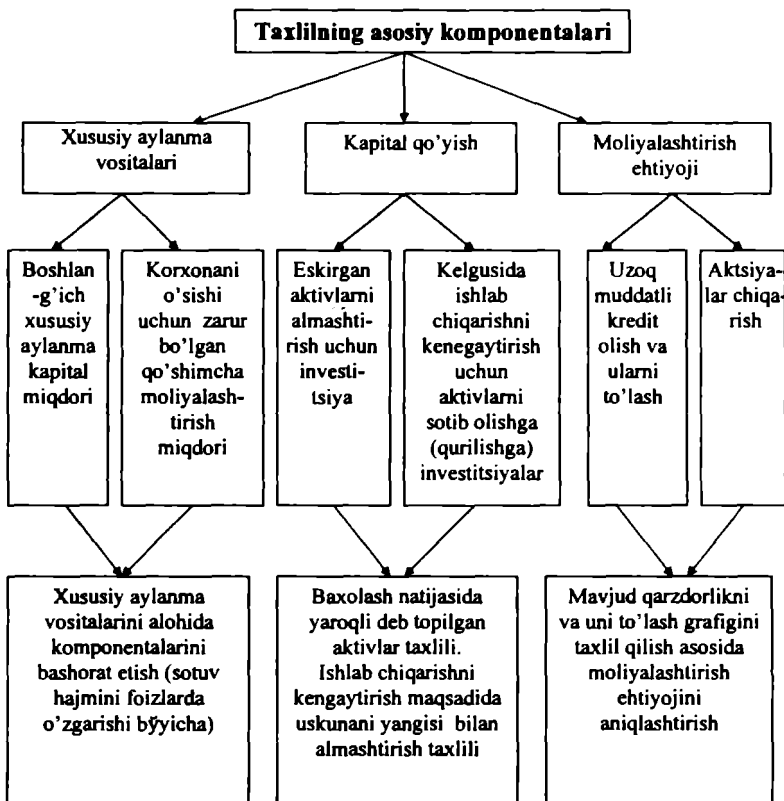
Taxlilning asosiy komponentalari

Xususiy aylanma vositalari

Kapital qo'yish

Moliyalashtirish ehtiyoji

Boshlang'ich xususiy aylanma kapital miqdori

Korxonani o'sishi uchun zarur bo'lgan qo'shimcha moliyalashtirish miqdori

Eskirgan aktivlarni almashtirish uchun investitsiya

Kelgusida ishlab chiqarishni kenegaytirish uchun aktivlarni sotib olishga (qurilishga) investitsiyalar

Uzoq muddatli kredit olish va ularni to'lash

Aktsiyalar chiqarish

Xususiy aylanma vositalarini alohida komponentalarini bashorat etish (sotuv hajmini foizlarda o'zgarishi bўyicha)

Baxolash natijasida yaroqli deb topilgan aktivlar taxlili. Ishlab chiqarishni kengaytirish maqsadida uskunani yangisi bilan almashtirish taxlili

Mavjud qarzdorlikni va uni to'lash grafigini taxlil qilish asosida moliyalashtirish ehtiyojini aniqlashtirish